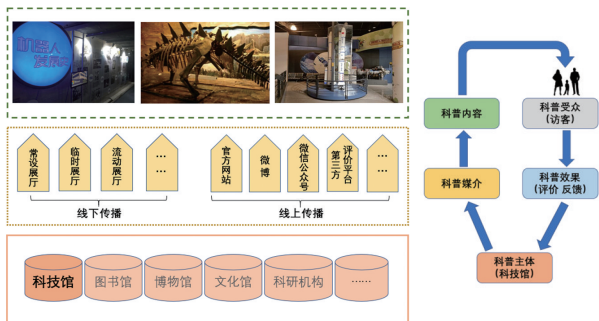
机器人发展史

常设展厅

临时展厅

流动展厅

…

线下传播

官方网站

微博

微信公众号

第三方评价平台

…

线上传播

科技馆

图书馆

博物馆

文化馆

科研机构

……

科普内容

科普受众
（访客）

科普媒介

科普效果
（评价 反馈）

科普主体
（科技馆）